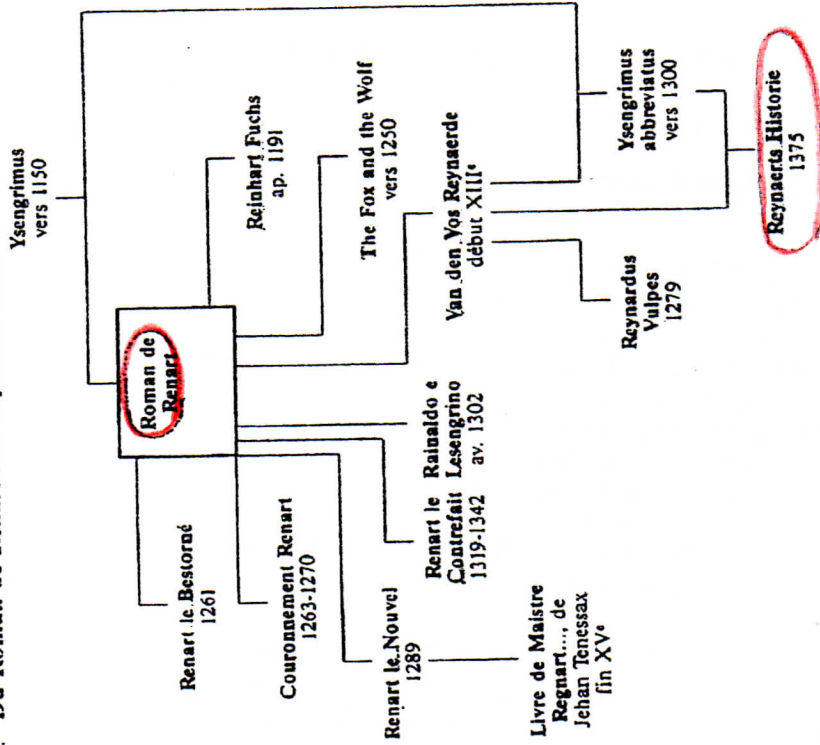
Du Roman de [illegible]

Ysengrimus
vers 1150

Roman de Renart

Reinhart Fuchs
ap. 1191

The Fox and the Wolf
vers 1250

Van den Vos Reynaerde
début XIIIᵉ

Ysengrimus
abbreviatus
vers 1300

Reynaerts Historie
1375

Reynardus
Vulpes
1279

Rainaldo e
Lesengrino
av. 1302

Renart le
Contrefait
1319-1342

Renart le Bestorné
1261

Couronnement Renart
1263-1270

Renart le Nouvel
1289

Livre de Maistre
Regnart..., de
Jehan Tenessax
fin XVᵉ